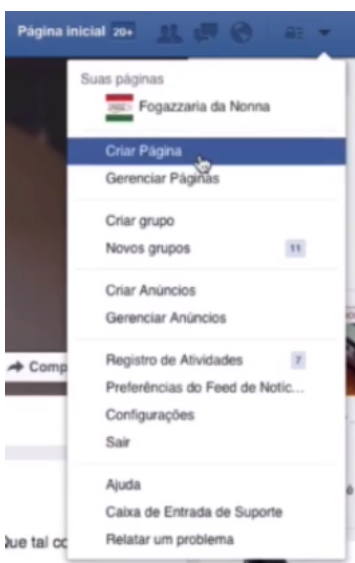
Página inicial 20+

Suas páginas
Fogazzaria da Nonna
Criar Página
Gerenciar Páginas
Criar grupo
Novos grupos 11
Criar Anúncios
Gerenciar Anúncios
Registro de Atividades 7
Preferências do Feed de Notíc...
Configurações
Sair
Ajuda
Caixa de Entrada de Suporte
Relatar um problema

Comp
)ue tal co